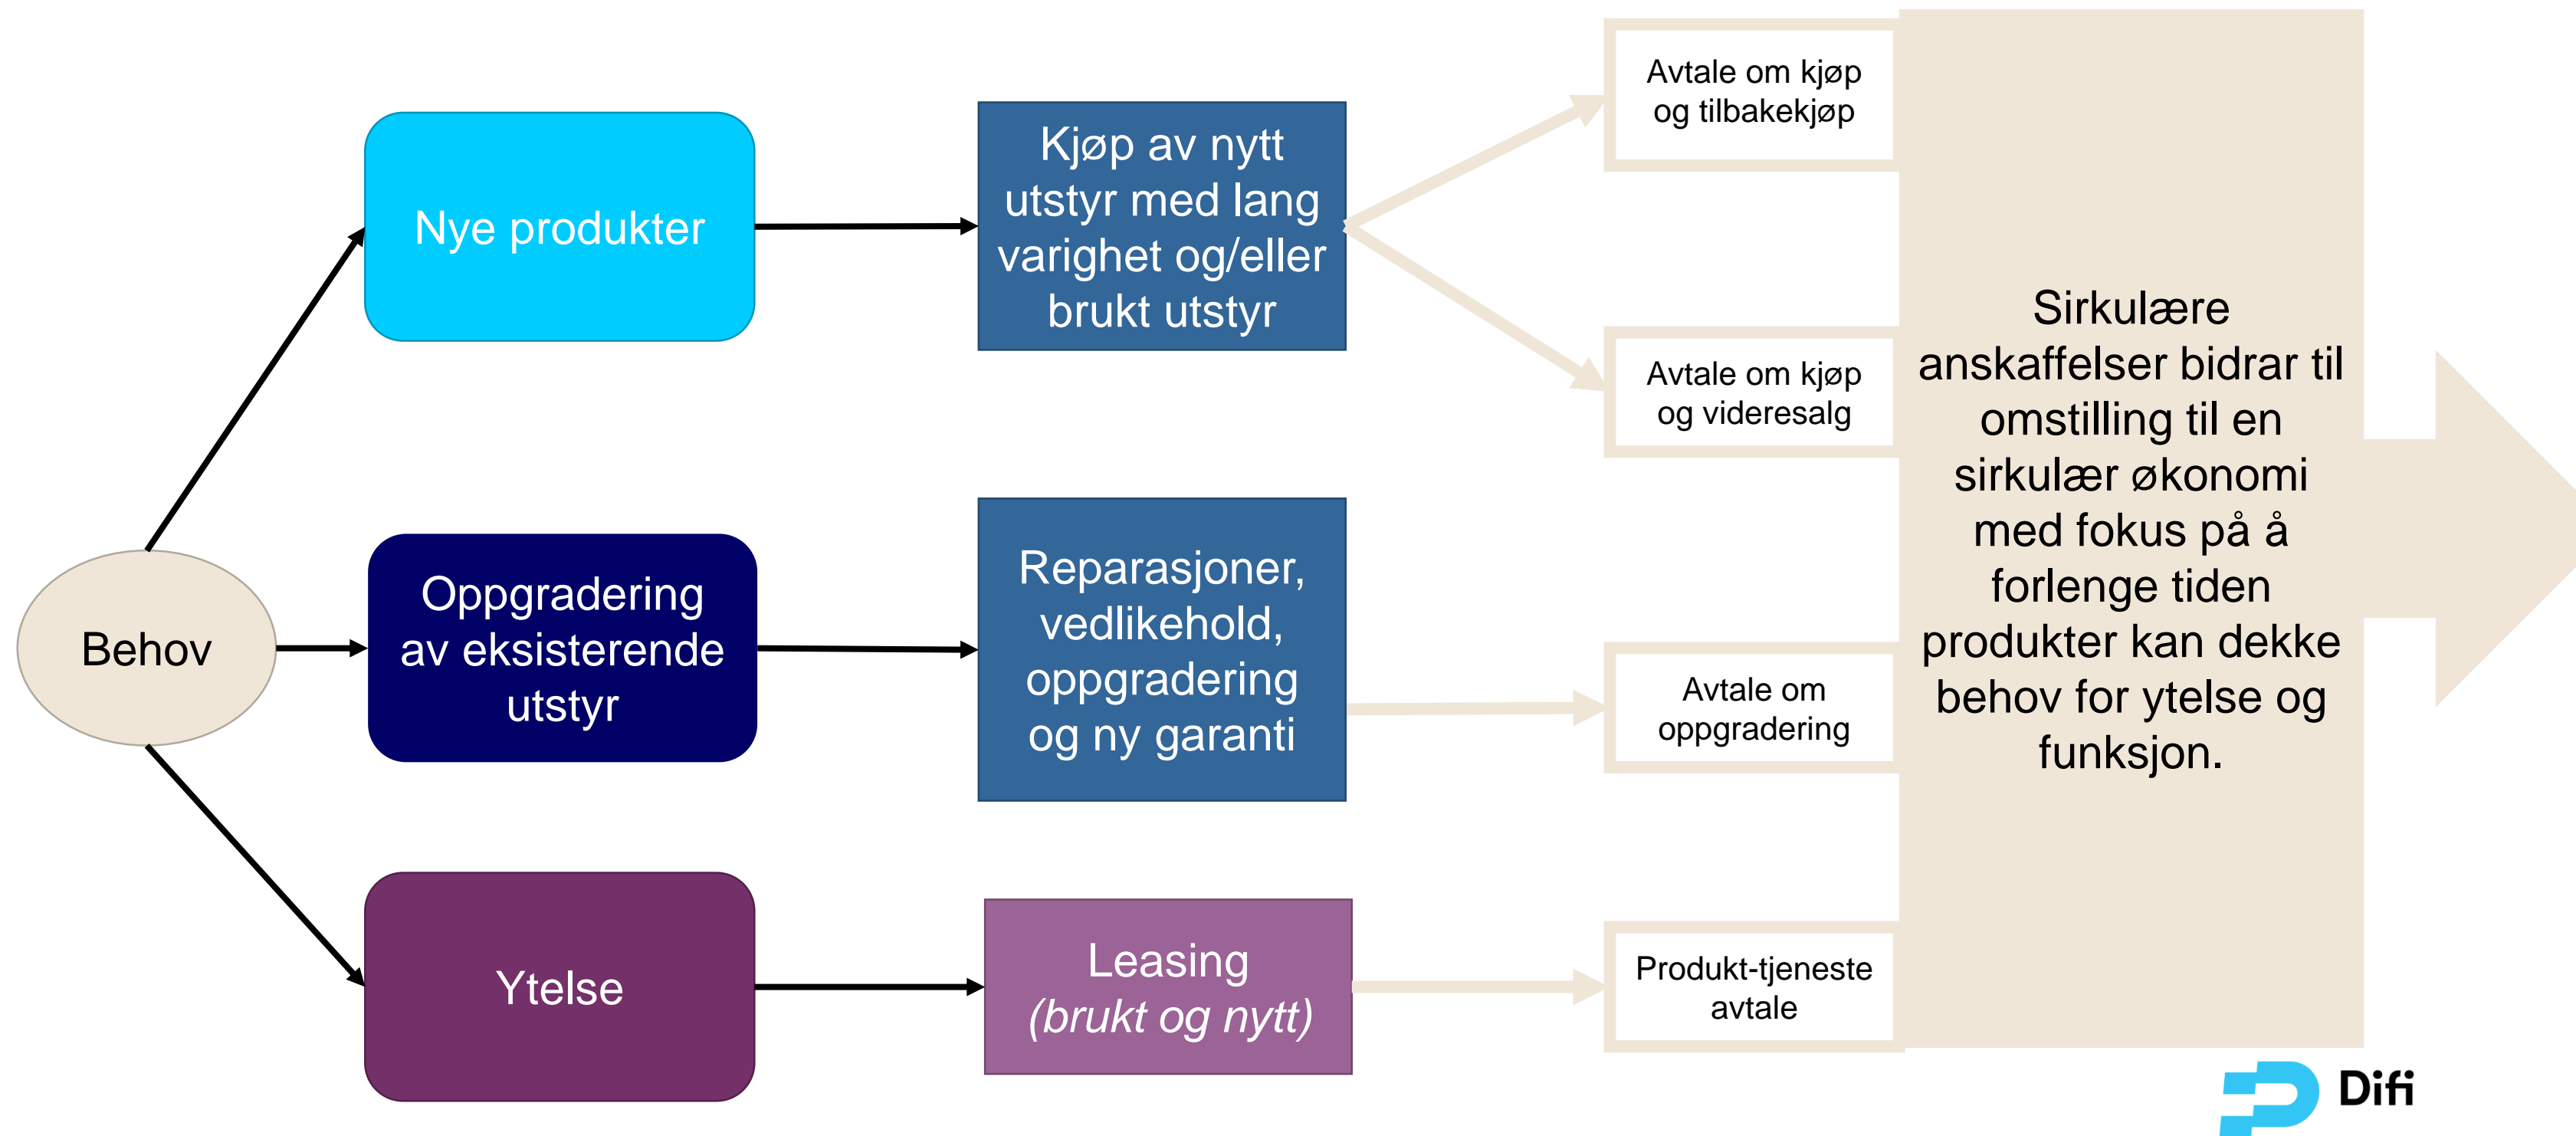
Behov

Nye produkter

Oppgradering av eksisterende utstyr

Ytelse

Kjøp av nytt utstyr med lang varighet og/eller brukt utstyr

Reparasjoner, vedlikehold, oppgradering og ny garanti

Leasing *(brukt og nytt)*

Avtale om kjøp og tilbakekjøp

Avtale om kjøp og videresalg

Avtale om oppgradering

Produkt-tjeneste avtale

Sirkulære anskaffelser bidrar til omstilling til en sirkulær økonomi med fokus på å forlenge tiden produkter kan dekke behov for ytelse og funksjon.

Difi